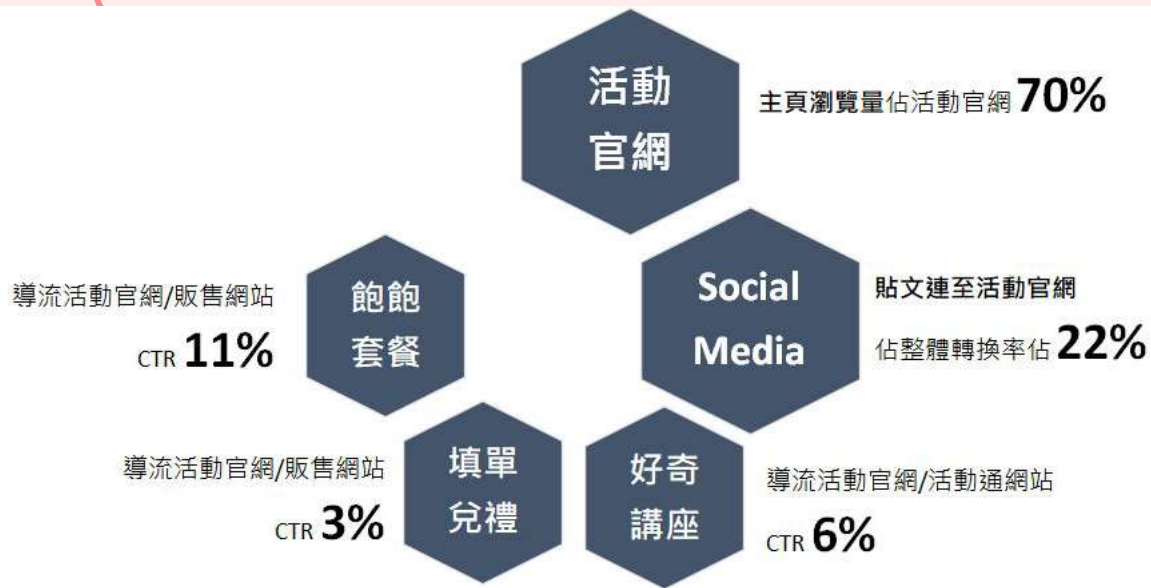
活動官網

主頁瀏覽量佔活動官網 70%

導流活動官網/販售網站
CTR 11%

飽飽套餐

Social Media

貼文連至活動官網
佔整體轉換率佔 22%

導流活動官網/販售網站
CTR 3%

填單兌禮

好奇講座

導流活動官網/活動通網站
CTR 6%